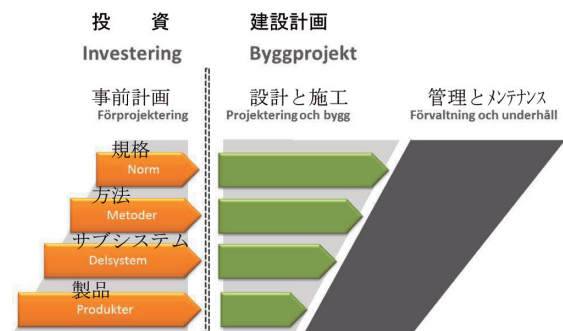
投　資
Investering

建設計画
Byggprojekt

事前計画
Förprojektering

設計と施工
Projektering och bygg

管理とメンテナンス
Förvaltning och underhåll

規格
Norm

方法
Metoder

サブシステム
Delsystem

製品
Produkter